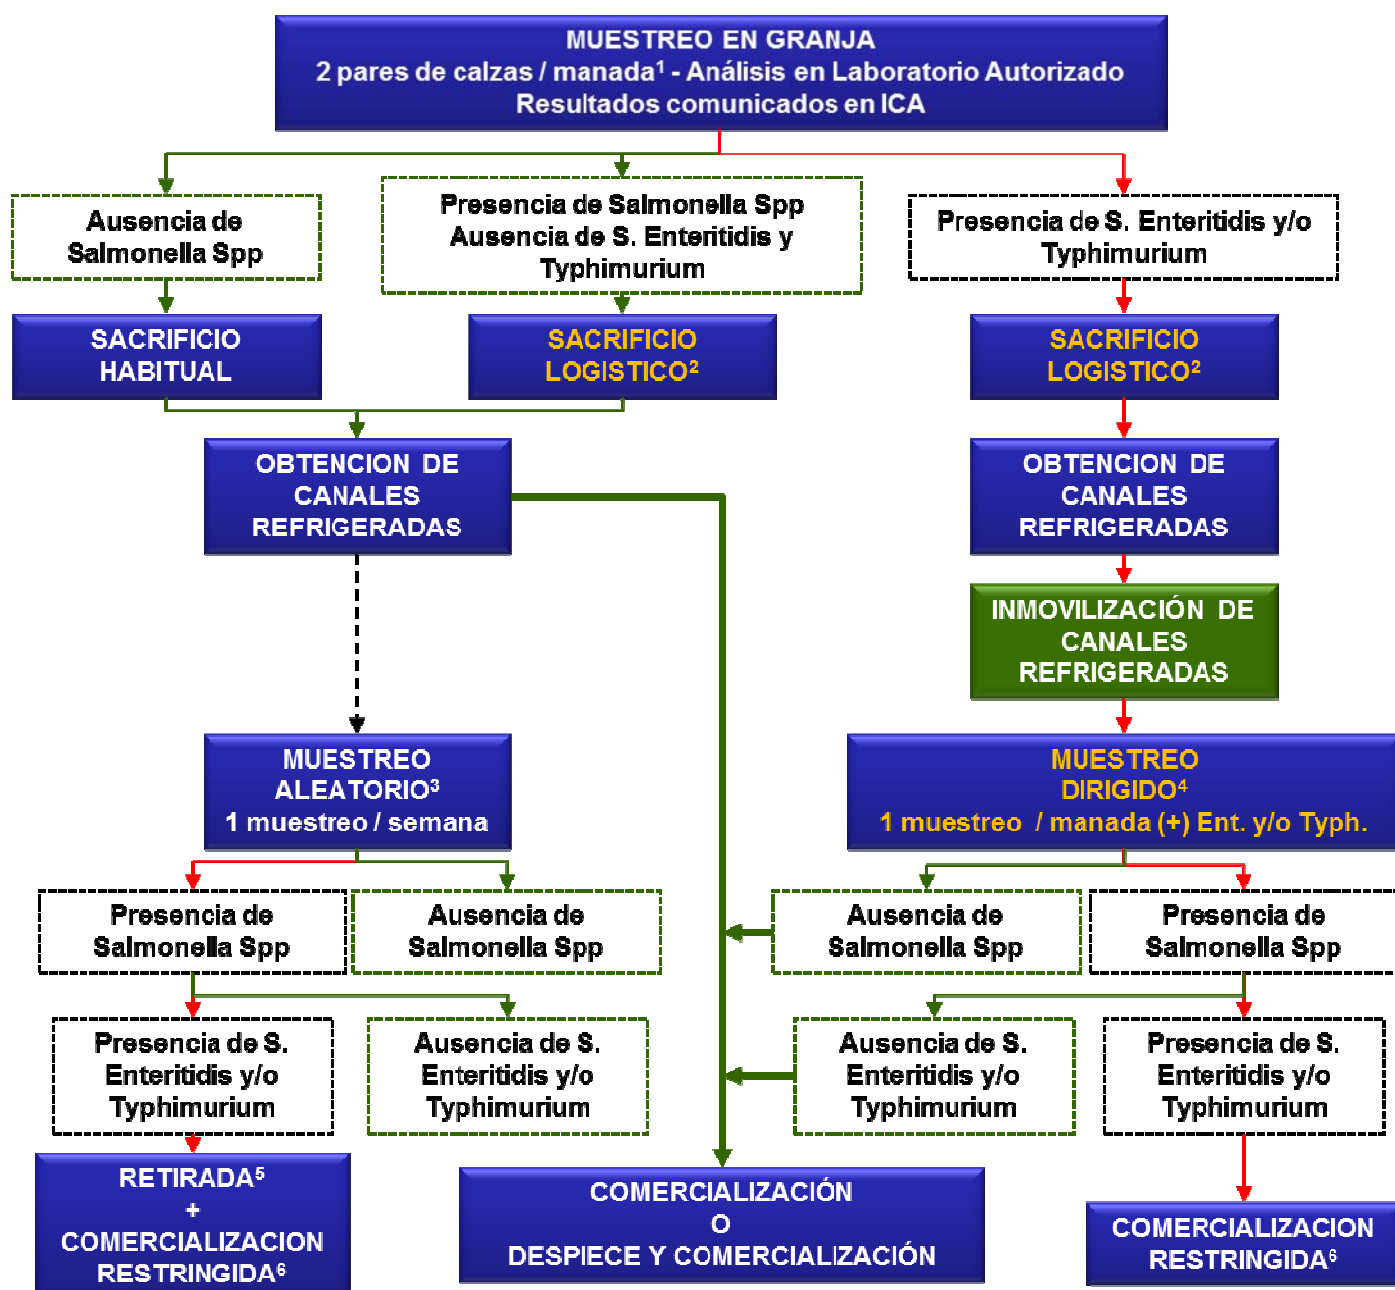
MUESTREO EN GRANJA
2 pares de calzas / manada$^1$ - Análisis en Laboratorio Autorizado
Resultados comunicados en ICA

Ausencia de Salmonella Spp

Presencia de Salmonella Spp
Ausencia de S. Enteritidis y Typhimurium

Presencia de S. Enteritidis y/o Typhimurium

SACRIFICIO HABITUAL

SACRIFICIO LOGISTICO$^2$

SACRIFICIO LOGISTICO$^2$

OBTENCION DE CANALES REFRIGERADAS

OBTENCION DE CANALES REFRIGERADAS

INMOVILIZACIÓN DE CANALES REFRIGERADAS

MUESTREO ALEATORIO$^3$
1 muestreo / semana

MUESTREO DIRIGIDO$^4$
1 muestreo / manada (+) Ent. y/o Typh.

Presencia de Salmonella Spp

Ausencia de Salmonella Spp

Ausencia de Salmonella Spp

Presencia de Salmonella Spp

Presencia de S. Enteritidis y/o Typhimurium

Ausencia de S. Enteritidis y/o Typhimurium

Ausencia de S. Enteritidis y/o Typhimurium

Presencia de S. Enteritidis y/o Typhimurium

RETIRADA$^5$
+
COMERCIALIZACION RESTRINGIDA$^6$

COMERCIALIZACIÓN
O
DESPIECE Y COMERCIALIZACIÓN

COMERCIALIZACION RESTRINGIDA$^6$